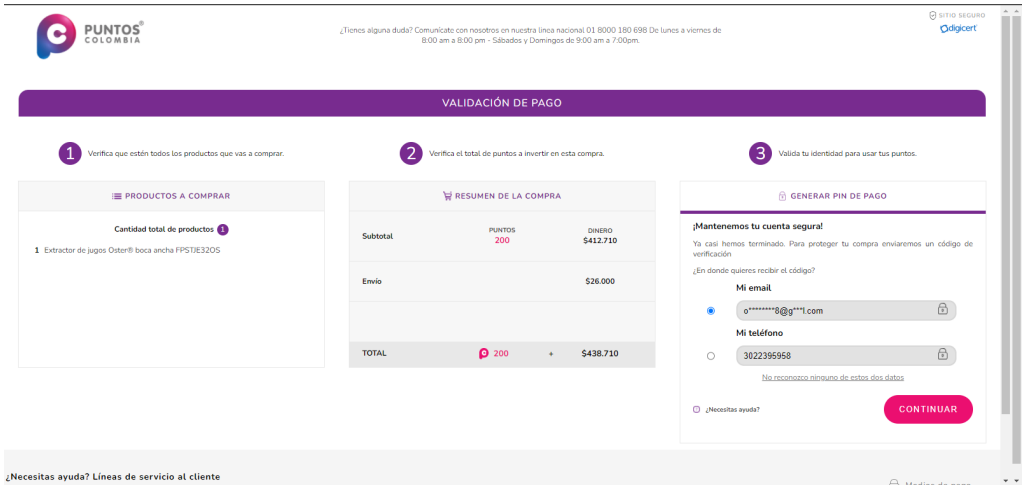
PUNTOS® COLOMBIA

¿Tienes alguna duda? Comunícate con nosotros en nuestra línea nacional 01 8000 180 698 De lunes a viernes de 8:00 am a 8:00 pm - Sábados y Domingos de 9:00 am a 7:00pm.

SITIO SEGURO
digicert

VALIDACIÓN DE PAGO

1 Verifica que estén todos los productos que vas a comprar.

2 Verifica el total de puntos a invertir en esta compra.

3 Valida tu identidad para usar tus puntos.

PRODUCTOS A COMPRAR

Cantidad total de productos 1

1 Extractor de jugos Oster® boca ancha FPSTJE32OS

RESUMEN DE LA COMPRA

| | PUNTOS | DINERO |
|---|---|---|
| Subtotal | 200 | $412.710 |
| Envío | | $26.000 |
| TOTAL | 200 + | $438.710 |

GENERAR PIN DE PAGO

¡Mantenemos tu cuenta segura!

Ya casi hemos terminado. Para proteger tu compra enviaremos un código de verificación

¿En donde quieres recibir el código?

Mi email
o********8@g***l.com

Mi teléfono
3022395958

No reconozco ninguno de estos dos datos

¿Necesitas ayuda?

CONTINUAR

¿Necesitas ayuda? Líneas de servicio al cliente

Medios de pago